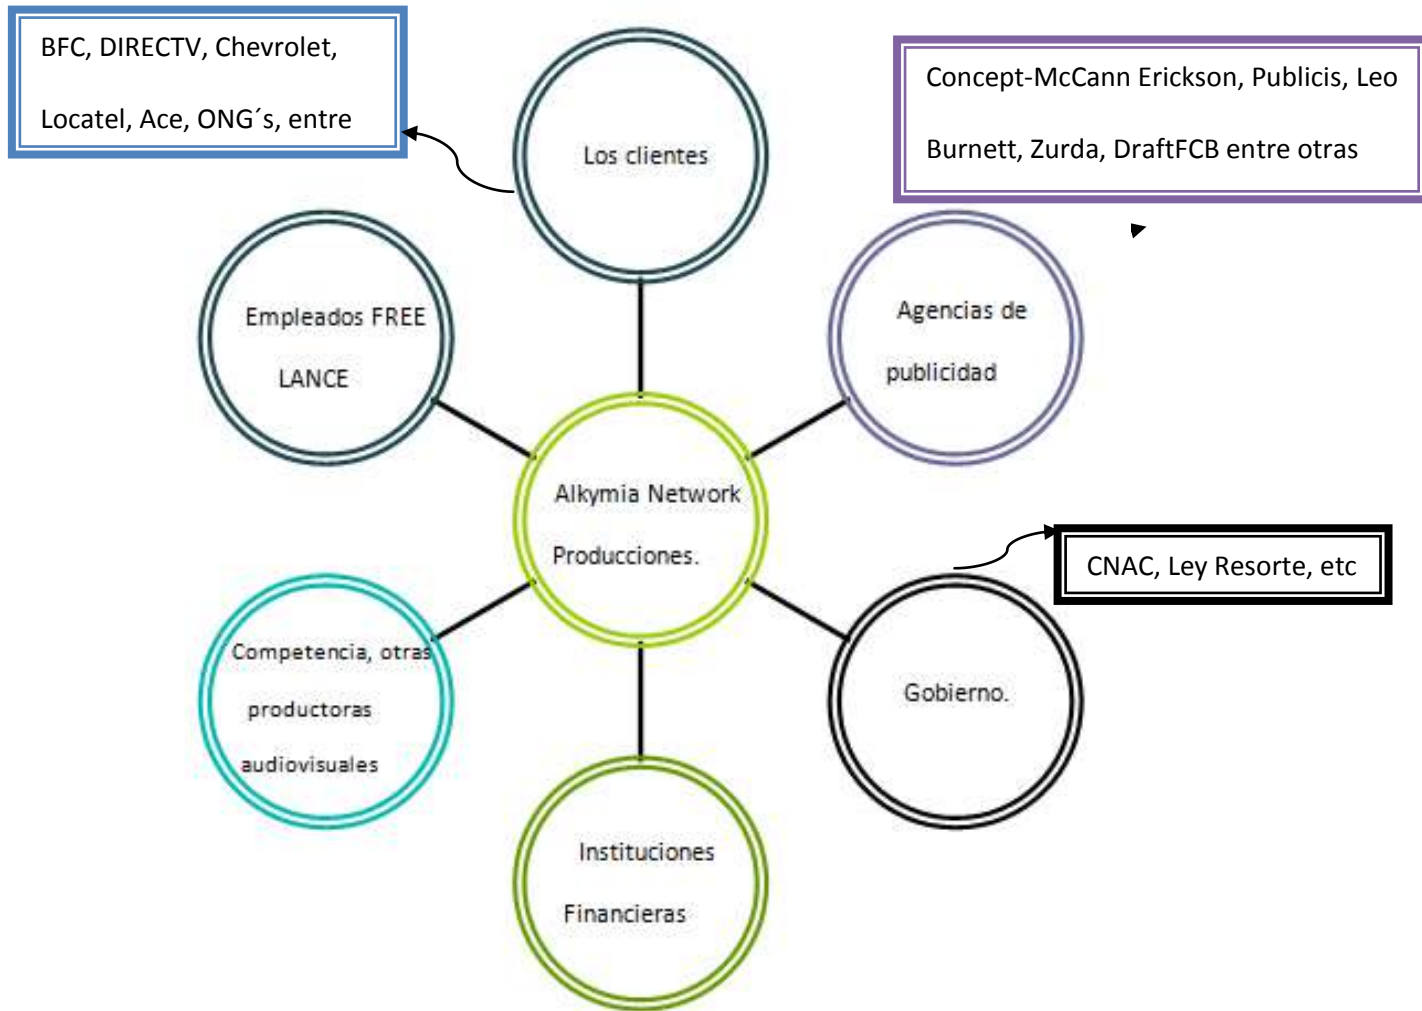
BFC, DIRECTV, Chevrolet, Locatel, Ace, ONG´s, entre

Los clientes

Concept-McCann Erickson, Publicis, Leo Burnett, Zurda, DraftFCB entre otras

Empleados FREE LANCE

Agencias de publicidad

Alkymia Network Producciones.

CNAC, Ley Resorte, etc

Competencia, otras productoras audiovisuales

Gobierno.

Instituciones Financieras